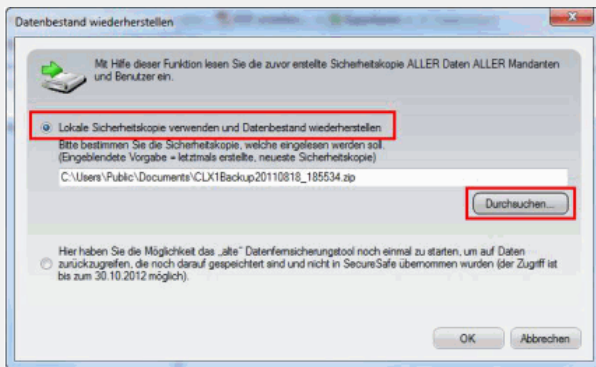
Datenbestand wiederherstellen

Mit Hilfe dieser Funktion lesen Sie die zuvor erstellte Sicherheitskopie ALLER Daten ALLER Mandanten und Benutzer ein.

Lokale Sicherheitskopie verwenden und Datenbestand wiederherstellen

Bitte bestimmen Sie die Sicherheitskopie, welche eingelesen werden soll. (Eingeblendete Vorgabe = letztmals erstellte, neueste Sicherheitskopie)

C:\Users\Public\Documents\CLX1Backup20110818_185534.zip

Durchsuchen...

Hier haben Sie die Möglichkeit das „alte" Datenfernsicherungstool noch einmal zu starten, um auf Daten zurückzugreifen, die noch darauf gespeichert sind und nicht in SecureSafe übernommen wurden (der Zugriff ist bis zum 30.10.2012 möglich).

OK

Abbrechen